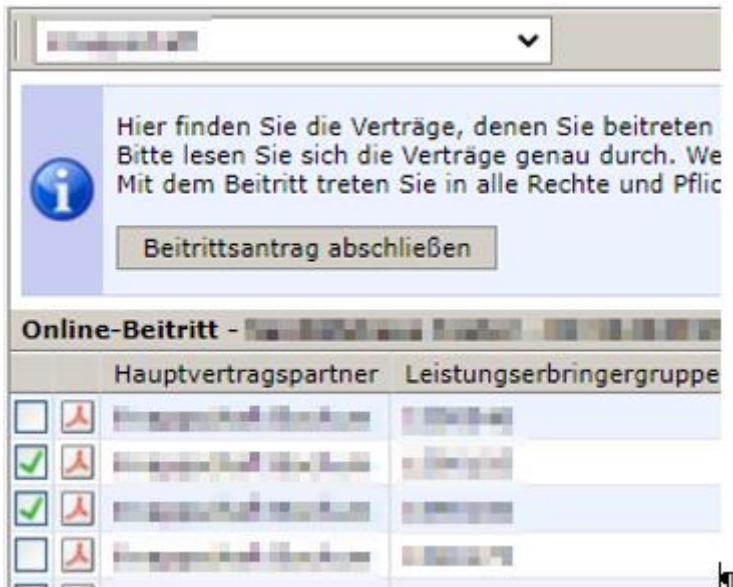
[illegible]

Hier finden Sie die Verträge, denen Sie beitreten
Bitte lesen Sie sich die Verträge genau durch. We
Mit dem Beitritt treten Sie in alle Rechte und Pflic

Beitrittsantrag abschließen

Online-Beitritt - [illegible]

| | | Hauptvertragspartner | Leistungserbringergruppe |
|---|---|---|---|
| | | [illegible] | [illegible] |
| | | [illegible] | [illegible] |
| | | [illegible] | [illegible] |
| | | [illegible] | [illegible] |